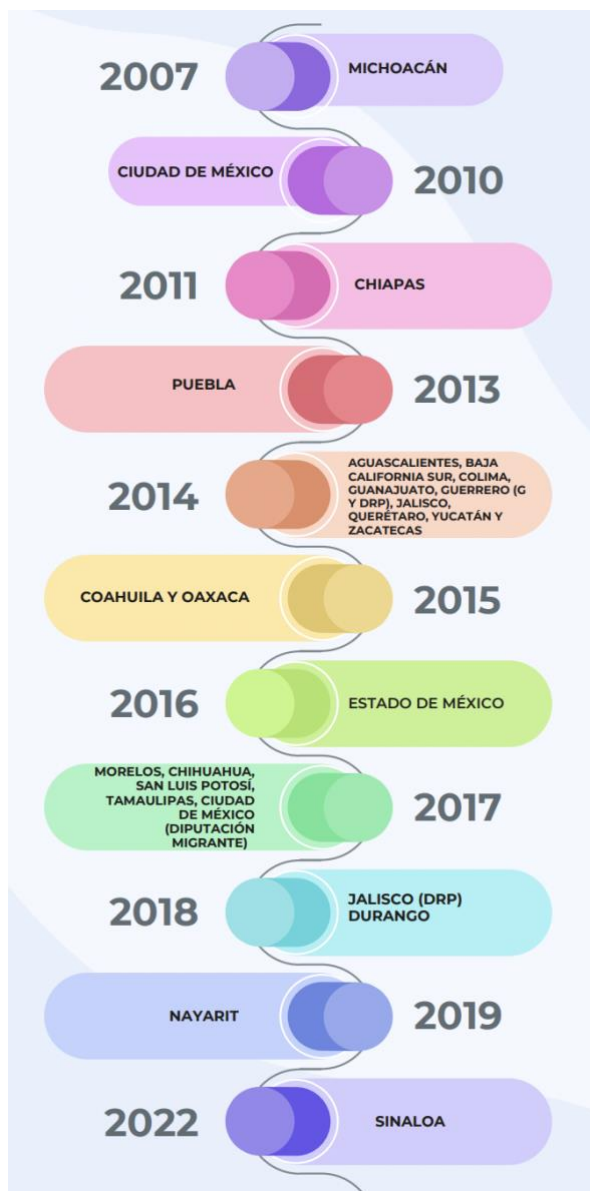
2007
MICHOACÁN

CIUDAD DE MÉXICO
2010

2011
CHIAPAS

PUEBLA
2013

2014
AGUASCALIENTES, BAJA CALIFORNIA SUR, COLIMA, GUANAJUATO, GUERRERO (G Y DRP), JALISCO, QUERÉTARO, YUCATÁN Y ZACATECAS

COAHUILA Y OAXACA
2015

2016
ESTADO DE MÉXICO

MORELOS, CHIHUAHUA, SAN LUIS POTOSÍ, TAMAULIPAS, CIUDAD DE MÉXICO (DIPUTACIÓN MIGRANTE)
2017

2018
JALISCO (DRP) DURANGO

NAYARIT
2019

2022
SINALOA